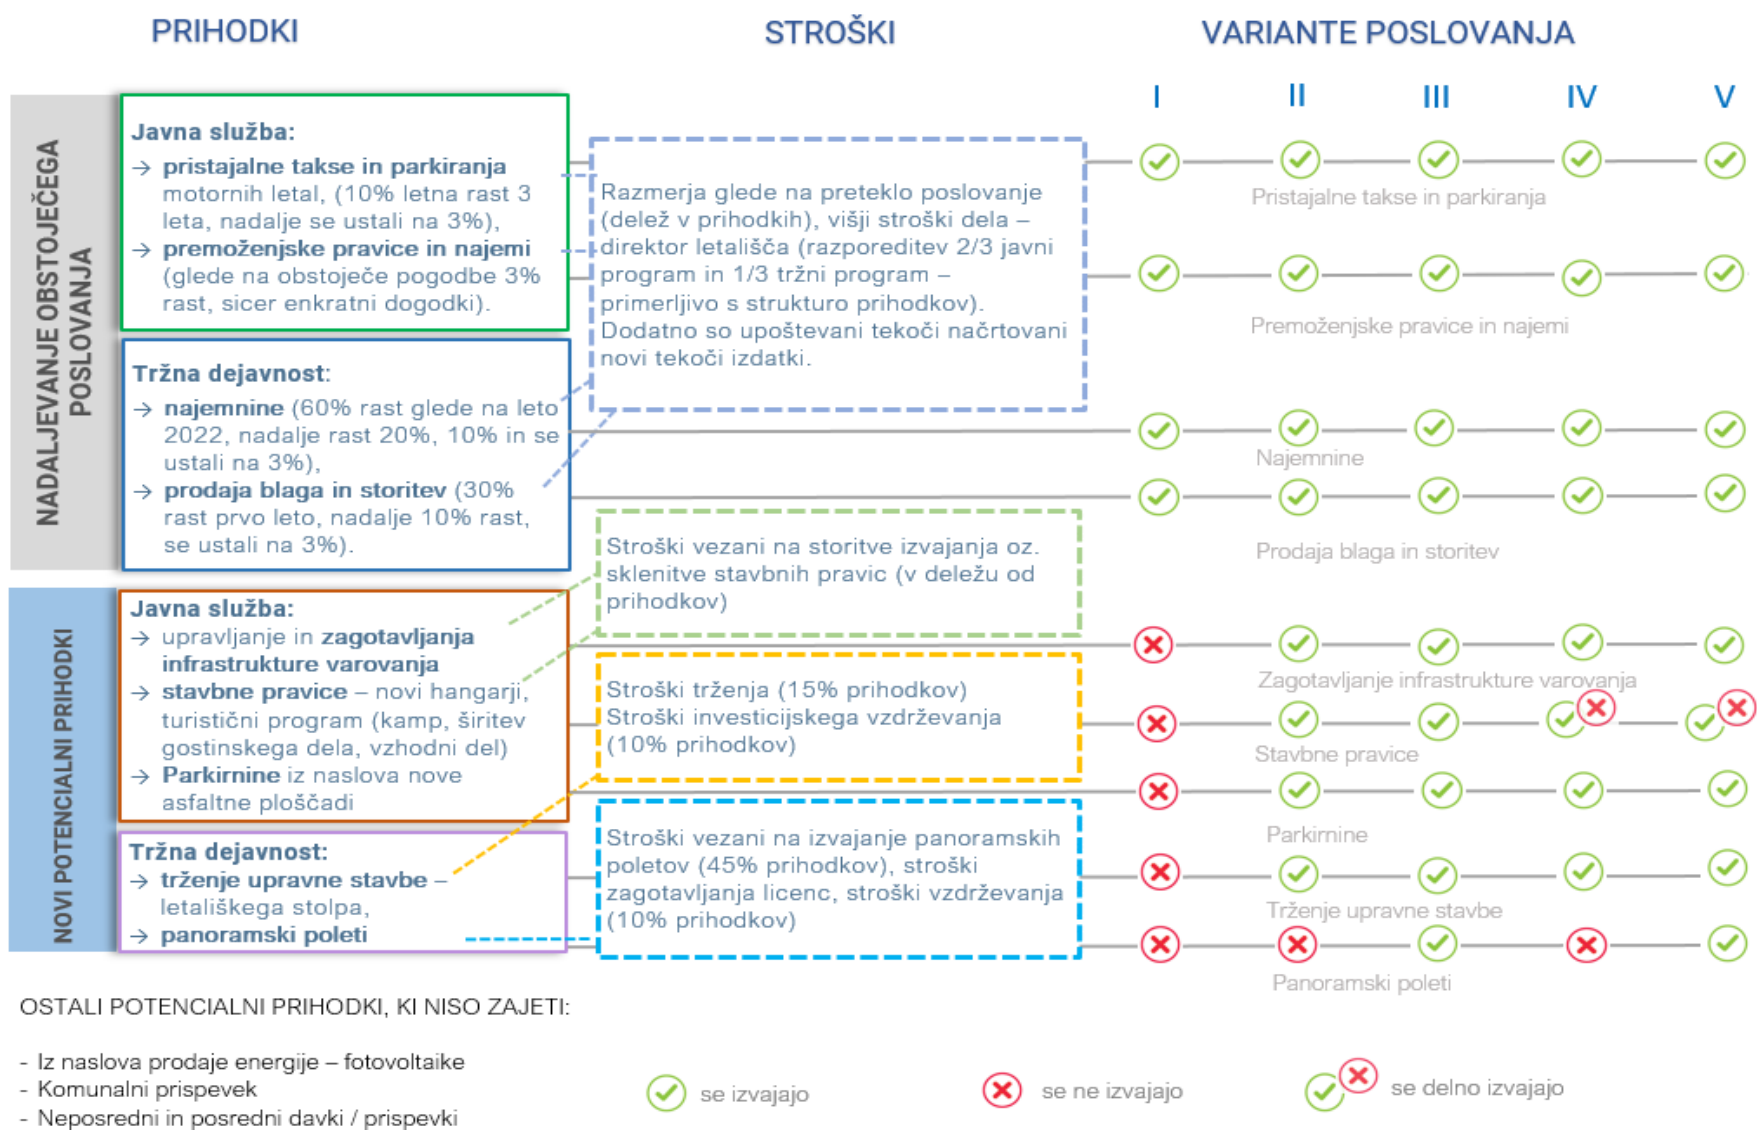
PRIHODKI

STROŠKI

VARIANTE POSLOVANJA

NADALJEVANJE OBSTOJEČEGA POSLOVANJA

Javna služba:
→ pristajalne takse in parkiranja motornih letal, (10% letna rast 3 leta, nadalje se ustali na 3%),
→ premoženjske pravice in najemi (glede na obstoječe pogodbe 3% rast, sicer enkratni dogodki).

Tržna dejavnost:
→ najemnine (60% rast glede na leto 2022, nadalje rast 20%, 10% in se ustali na 3%),
→ prodaja blaga in storitev (30% rast prvo leto, nadalje 10% rast, se ustali na 3%).

NOVI POTENCIALNI PRIHODKI

Javna služba:
→ upravljanje in zagotavljanja infrastrukture varovanja
→ stavbne pravice – novi hangarji, turistični program (kamp, širitev gostinskega dela, vzhodni del)
→ Parkirnine iz naslova nove asfaltne ploščadi

Tržna dejavnost:
→ trženje upravne stavbe – letališkega stolpa,
→ panoramski poleti

Razmerja glede na preteklo poslovanje (delež v prihodkih), višji stroški dela – direktor letališča (razporeditev 2/3 javni program in 1/3 tržni program – primerljivo s strukturo prihodkov). Dodatno so upoštevani tekoči načrtovani novi tekoči izdatki.

Stroški vezani na storitve izvajanja oz. sklenitve stavbnih pravic (v deležu od prihodkov)

Stroški trženja (15% prihodkov)
Stroški investicijskega vzdrževanja (10% prihodkov)

Stroški vezani na izvajanje panoramskih poletov (45% prihodkov), stroški zagotavljanja licenc, stroški vzdrževanja (10% prihodkov)

I II III IV V

Pristajalne takse in parkiranja
Premoženjske pravice in najemi
Najemnine
Prodaja blaga in storitev
Zagotavljanje infrastrukture varovanja
Stavbne pravice
Parkirnine
Trženje upravne stavbe
Panoramski poleti

OSTALI POTENCIALNI PRIHODKI, KI NISO ZAJETI:

- Iz naslova prodaje energije – fotovoltaike
- Komunalni prispevek
- Neposredni in posredni davki / prispevki

se izvajajo
se ne izvajajo
se delno izvajajo